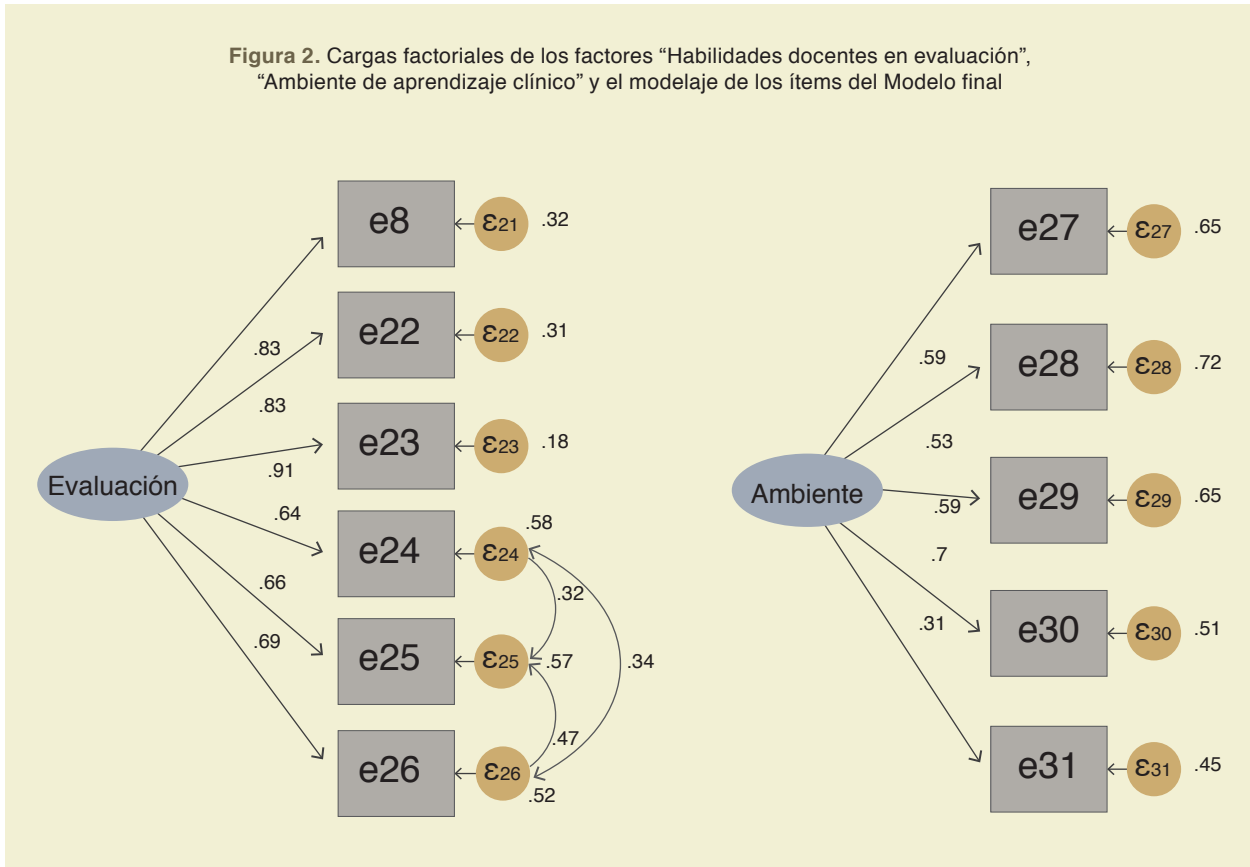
**Figura 2.** Cargas factoriales de los factores “Habilidades docentes en evaluación”, “Ambiente de aprendizaje clínico” y el modelaje de los ítems del Modelo final

e8
$\varepsilon_{21}$ .32
e22
$\varepsilon_{22}$ .31
e23
$\varepsilon_{23}$ .18
e24
$\varepsilon_{24}$ .58
e25
$\varepsilon_{25}$ .57
e26
$\varepsilon_{26}$ .52
.32
.34
.47
.83
.83
.91
.64
.66
.69
Evaluación

e27
$\varepsilon_{27}$ .65
e28
$\varepsilon_{28}$ .72
e29
$\varepsilon_{29}$ .65
e30
$\varepsilon_{30}$ .51
e31
$\varepsilon_{31}$ .45
.59
.53
.59
.7
.31
Ambiente